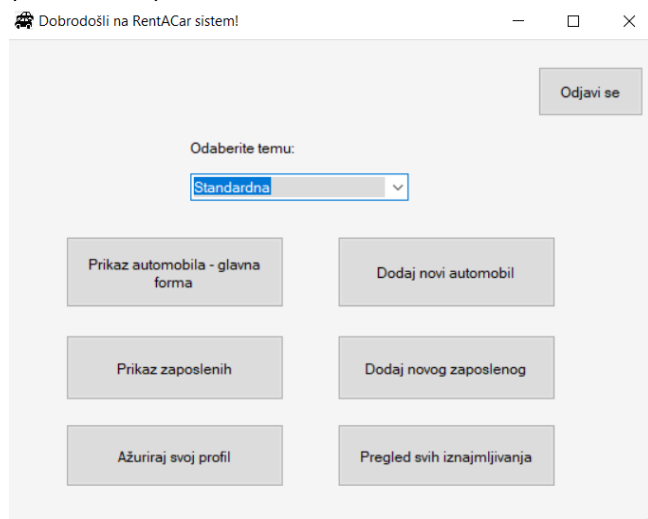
Dobrodošli na RentACar sistem!

Odjavi se

Odaberite temu:

Standardna

Prikaz automobila - glavna forma

Dodaj novi automobil

Prikaz zaposlenih

Dodaj novog zaposlenog

Ažuriraj svoj profil

Pregled svih iznajmljivanja